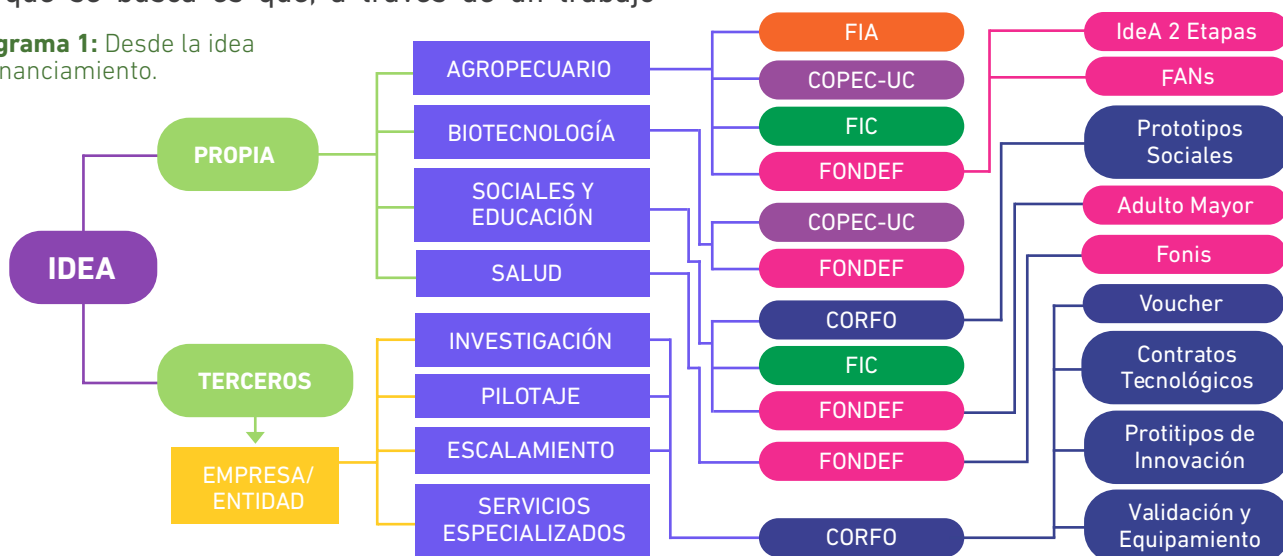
que se busca es que, a través de un trabajo

grama 1: Desde la idea
nanciamiento.

IDEA

PROPIA

TERCEROS

EMPRESA/
ENTIDAD

AGROPECUARIO

BIOTECNOLOGÍA

SOCIALES Y
EDUCACIÓN

SALUD

INVESTIGACIÓN

PILOTAJE

ESCALAMIENTO

SERVICIOS
ESPECIALIZADOS

FIA

COPEC-UC

FIC

FONDEF

COPEC-UC

FONDEF

CORFO

FIC

FONDEF

FONDEF

CORFO

IdeA 2 Etapas

FANs

Prototipos
Sociales

Adulto Mayor

Fonis

Voucher

Contratos
Tecnológicos

Protitipos de
Innovación

Validación y
Equipamiento